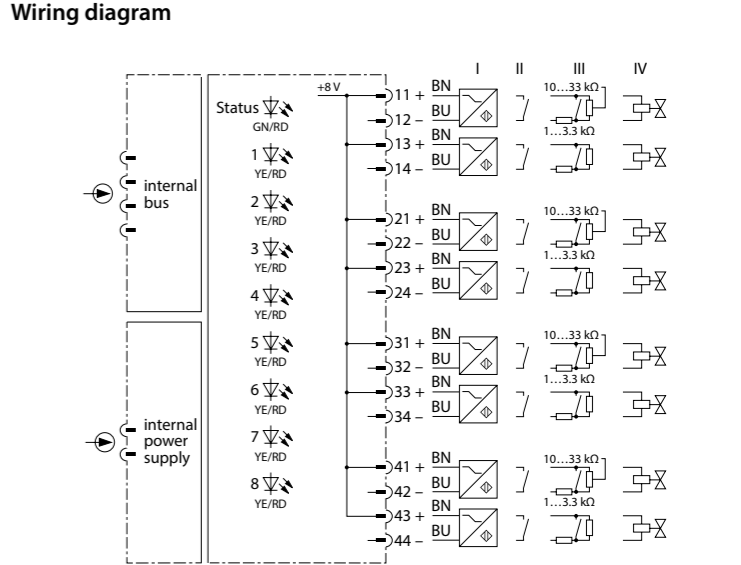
**Wiring diagram**

internal bus

internal power supply

Status GN/RD
1 YE/RD
2 YE/RD
3 YE/RD
4 YE/RD
5 YE/RD
6 YE/RD
7 YE/RD
8 YE/RD

+8 V

11 +
12 –
13 +
14 –
21 +
22 –
23 +
24 –
31 +
32 –
33 +
34 –
41 +
42 –
43 +
44 –

I II III IV

BN
BU
BN
BU
BN
BU
BN
BU
BN
BU
BN
BU
BN
BU
BN
BU

10…33 kΩ
1…3.3 kΩ
10…33 kΩ
1…3.3 kΩ
10…33 kΩ
1…3.3 kΩ
10…33 kΩ
1…3.3 kΩ